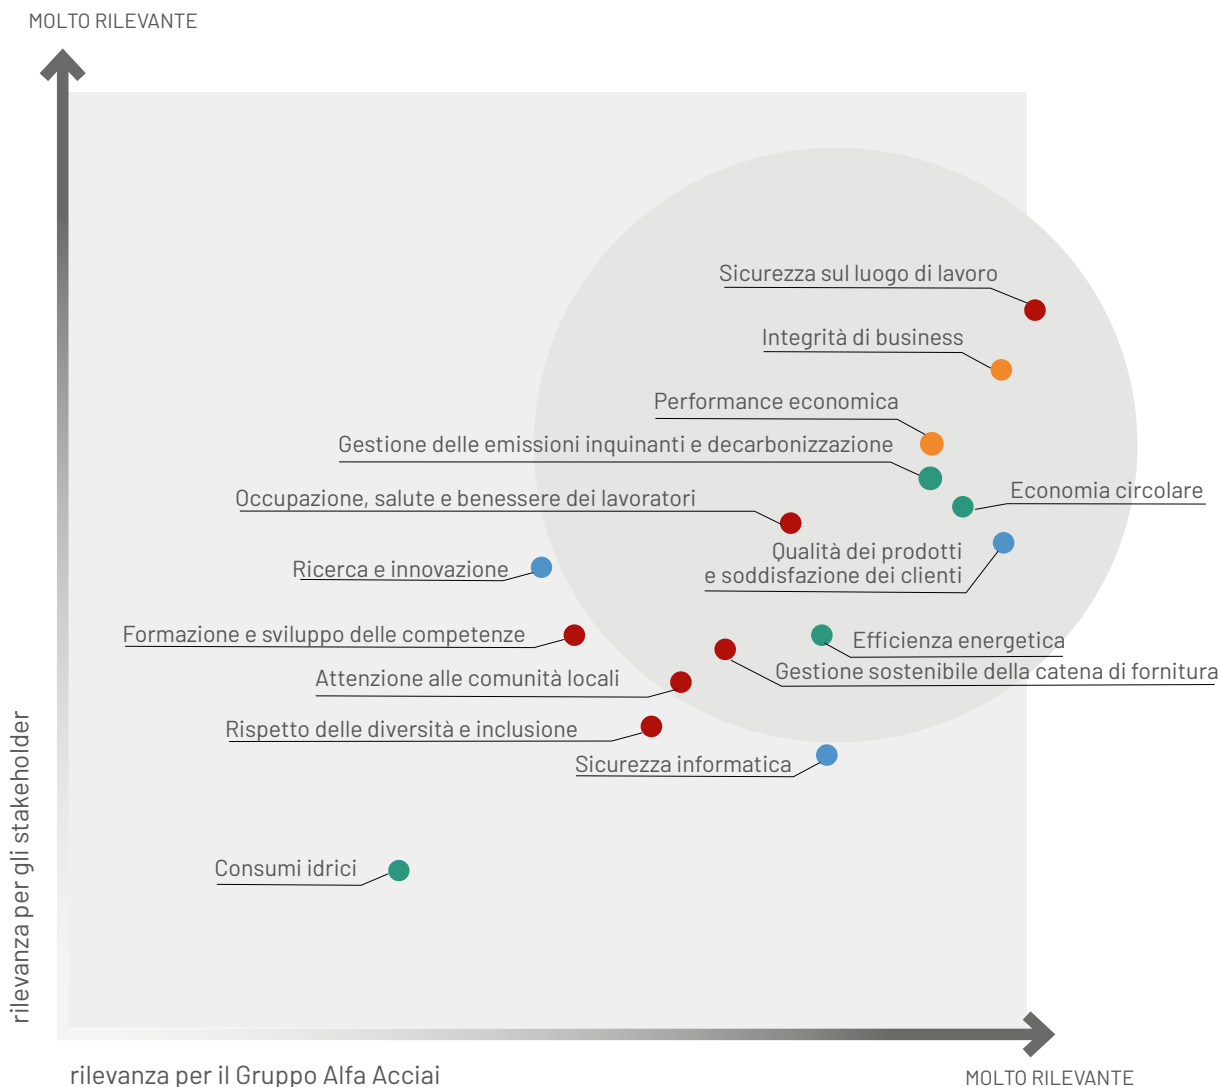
MOLTO RILEVANTE

Sicurezza sul luogo di lavoro

Integrità di business

Performance economica

Gestione delle emissioni inquinanti e decarbonizzazione

Economia circolare

Occupazione, salute e benessere dei lavoratori

Qualità dei prodotti e soddisfazione dei clienti

Ricerca e innovazione

Formazione e sviluppo delle competenze

Efficienza energetica

Gestione sostenibile della catena di fornitura

Attenzione alle comunità locali

Rispetto delle diversità e inclusione

Sicurezza informatica

Consumi idrici

rilevanza per gli stakeholder

rilevanza per il Gruppo Alfa Acciai

MOLTO RILEVANTE